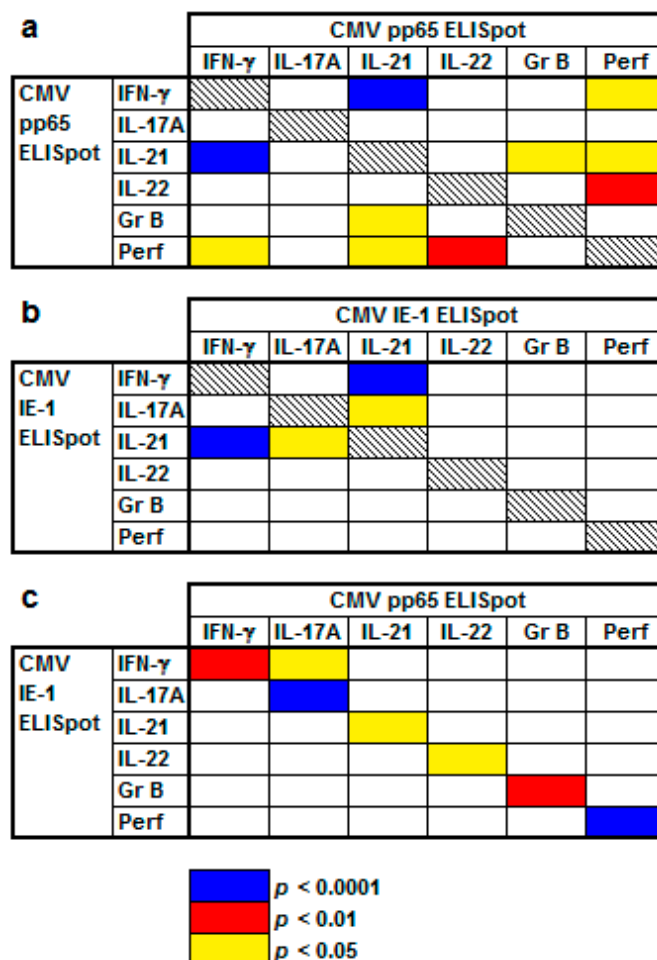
a

| | | CMV pp65 ELISpot | | | | | |
|---|---|---|---|---|---|---|---|
| | | IFN-γ | IL-17A | IL-21 | IL-22 | Gr B | Perf |
| CMV pp65 ELISpot | IFN-γ | | | | | | |
| | IL-17A | | | | | | |
| | IL-21 | | | | | | |
| | IL-22 | | | | | | |
| | Gr B | | | | | | |
| | Perf | | | | | | |

b

| | | CMV IE-1 ELISpot | | | | | |
|---|---|---|---|---|---|---|---|
| | | IFN-γ | IL-17A | IL-21 | IL-22 | Gr B | Perf |
| CMV IE-1 ELISpot | IFN-γ | | | | | | |
| | IL-17A | | | | | | |
| | IL-21 | | | | | | |
| | IL-22 | | | | | | |
| | Gr B | | | | | | |
| | Perf | | | | | | |

c

| | | CMV pp65 ELISpot | | | | | |
|---|---|---|---|---|---|---|---|
| | | IFN-γ | IL-17A | IL-21 | IL-22 | Gr B | Perf |
| CMV IE-1 ELISpot | IFN-γ | | | | | | |
| | IL-17A | | | | | | |
| | IL-21 | | | | | | |
| | IL-22 | | | | | | |
| | Gr B | | | | | | |
| | Perf | | | | | | |

$p$ < 0.0001
$p$ < 0.01
$p$ < 0.05